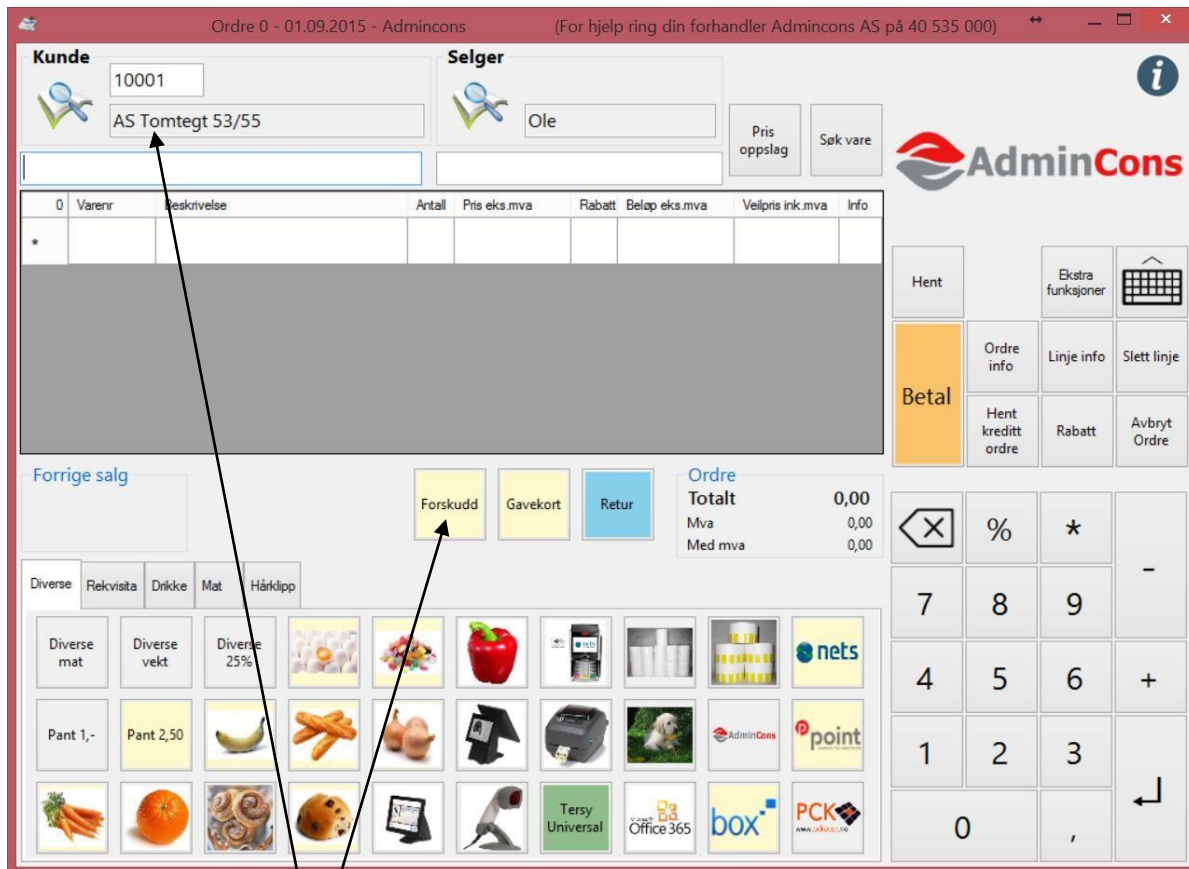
Ordre 0 - 01.09.2015 - Admincons (For hjelp ring din forhandler Admincons AS på 40 535 000)

Kunde
10001
AS Tomtegt 53/55

Selger
Ole

Pris oppslag
Søk vare

AdminCons

| 0 | Varenr | Beskrivelse | Antall | Pris eks.mva | Rabatt | Beløp eks.mva | Veilpris ink.mva | Info |
|---|---|---|---|---|---|---|---|---|
| * | | | | | | | | |

Hent
Ekstra funksjoner
Betal
Ordre info
Linje info
Slett linje
Hent kreditt ordre
Rabatt
Avbryt Ordre

Forrige salg
Forskudd
Gavekort
Retur

Ordre
Totalt 0,00
Mva 0,00
Med mva 0,00

% *
-
7 8 9
4 5 6 +
1 2 3
0 ,

Diverse
Rekvisita
Drikke
Mat
Hårklipp

Diverse mat
Diverse vekt
Diverse 25%
nets
Pant 1,-
Pant 2,50
AdminCons
point
Tersy Universal
Office 365
box
PCK